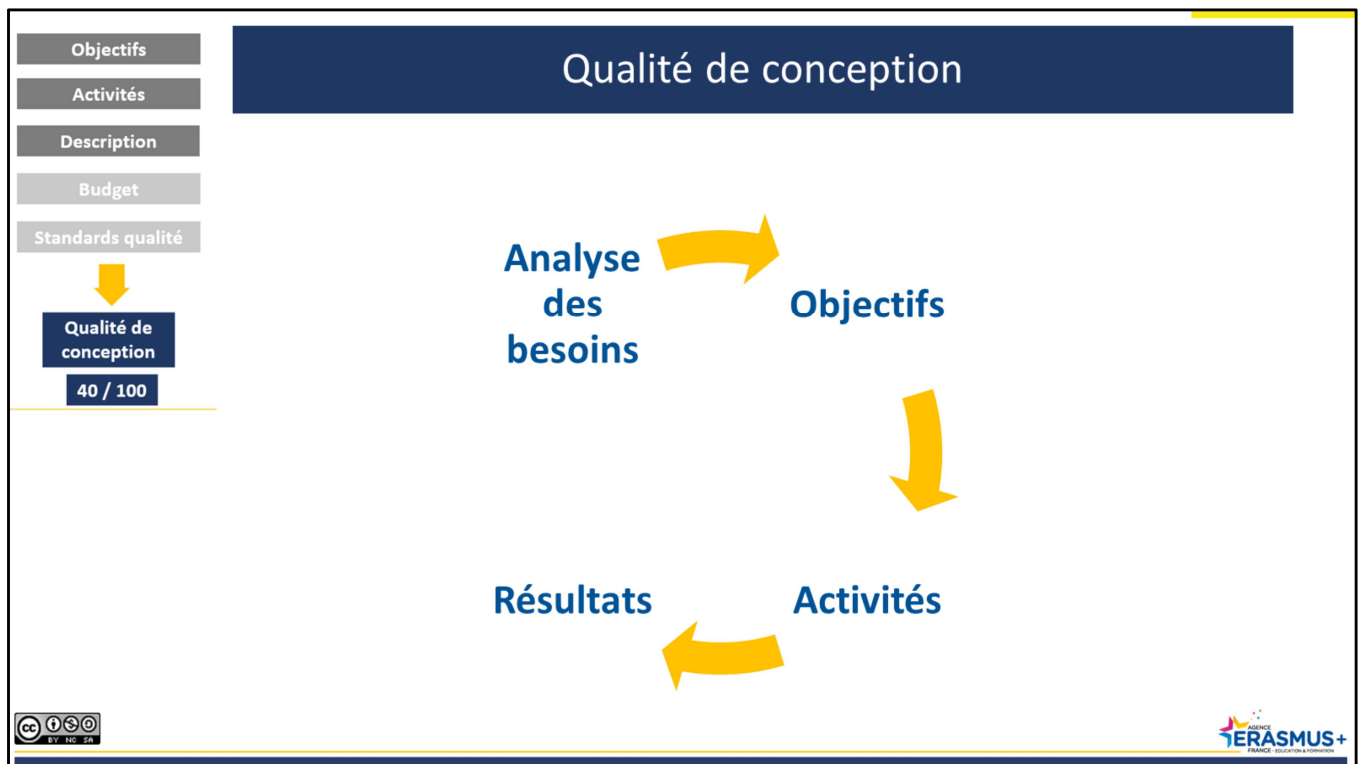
Objectifs

Activités

Description

Budget

Standards qualité

Qualité de conception

40 / 100

Qualité de conception

Analyse des besoins

Objectifs

Activités

Résultats

BY NC SA

AGENCE ERASMUS+ FRANCE · EDUCATION & FORMATION